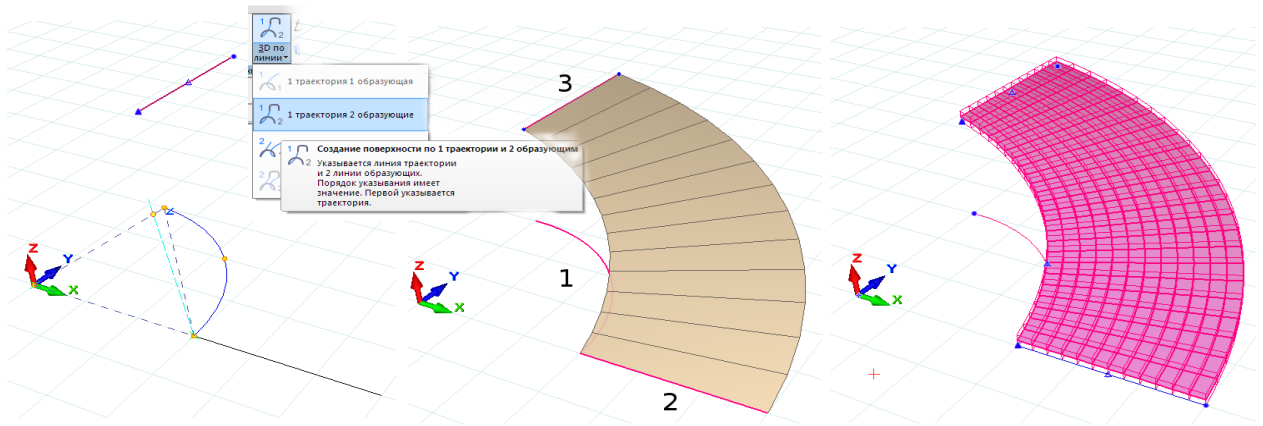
3D по линии

1 траектория 1 образующая

1 траектория 2 образующие

Создание поверхности по 1 траектории и 2 образующим

Указывается линия траектории и 2 линии образующих. Порядок указывания имеет значение. Первой указывается траектория.

Z
Y
X

3

1

2

Z
Y
X

Z
Y
X